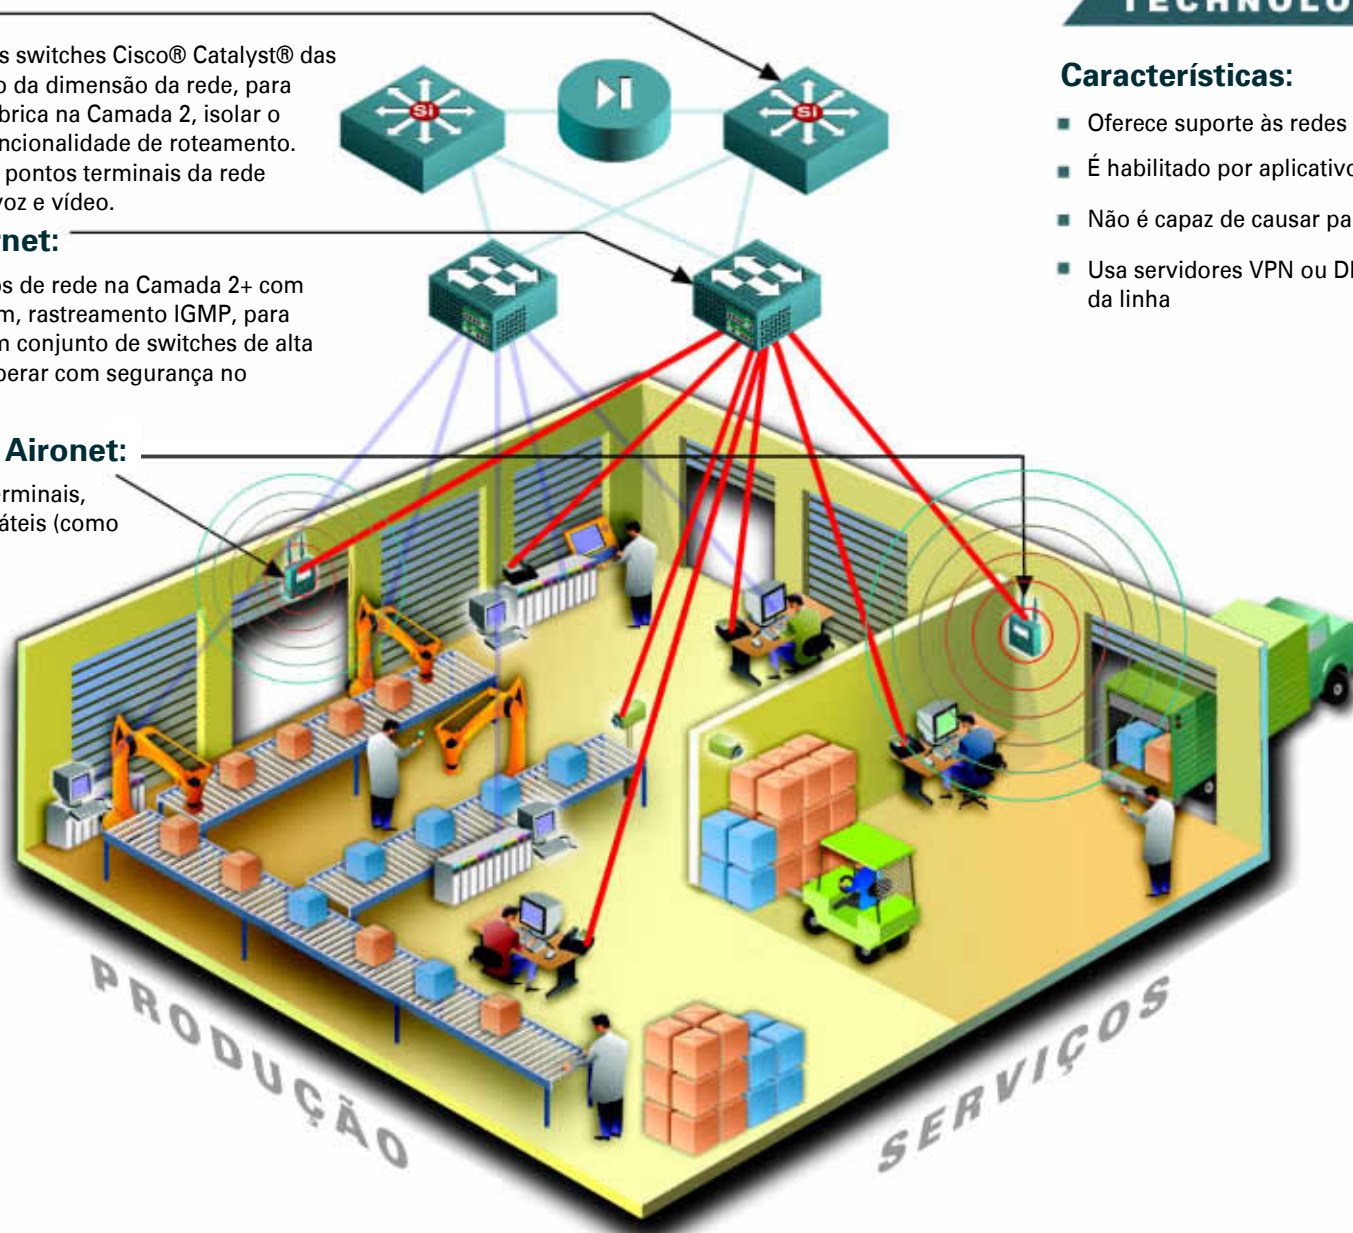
s switches Cisco® Catalyst® das o da dimensão da rede, para brica na Camada 2, isolar o ncionalidade de roteamento. pontos terminais da rede voz e vídeo.

rnet:

os de rede na Camada 2+ com m, rastreamento IGMP, para n conjunto de switches de alta perar com segurança no

Aironet:

rminais, áteis (como

TECHNOLO

Características:

Oferece suporte às redes

É habilitado por aplicativo

Não é capaz de causar pa

Usa servidores VPN ou D da linha

SI

SI

PRODUÇÃO

SERVIÇOS